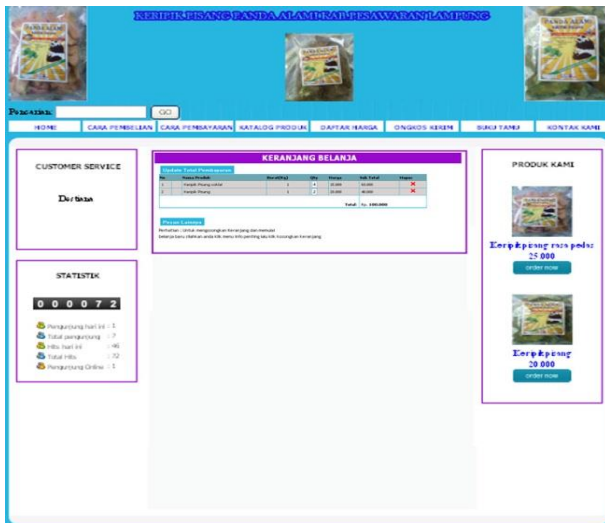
KERIPIK PISANG PANDA ALAM KAB PESAWARAN LAMPUNG

Pencarian: GO

HOME | CARA PEMBELIAN | CARA PEMBAYARAN | KATALOG PRODUK | DAFTAR HARGA | ONGKOS KIRIM | BUKU TAMU | KONTAK KAMI

CUSTOMER SERVICE

Dersiana

STATISTIK

0 0 0 0 7 2

Pengunjung hari ini : 1
Total pengunjung : 7
Hits hari ini : 46
Total Hits : 72
Pengunjung Online : 1

KERANJANG BELANJA

Update Total Pembayaran

| No | Nama Produk | Berat(Kg) | Qty | Harga | Sub Total | Hapus |
|---|---|---|---|---|---|---|
| 1 | Keripik Pisang coklat | 1 | 4 | 20.000 | 80.000 | ✕ |
| 2 | Keripik Pisang | 1 | 2 | 20.000 | 40.000 | ✕ |
| | | | | Total: | Rp. 100.000 | |

Proses Lanjut

Perhatian : Untuk mengosongkan keranjang dan memulai
belanja baru silahkan anda klik menu hits penting lalu klik kosongkan keranjang

PRODUK KAMI

Keripik pisang rasa pedas
25.000
order now

Keripik pisang
20.000
order now